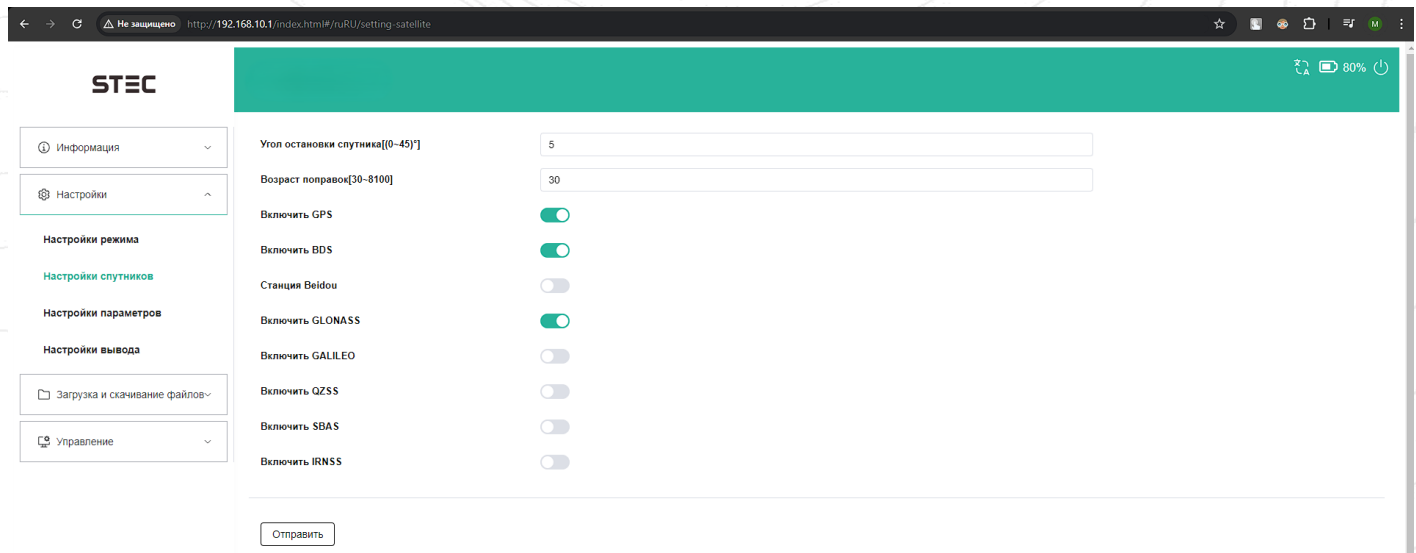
Не защищено http://192.168.10.1/index.html#/ruRU/setting-satellite

M

STEC

80%

Информация

Настройки

Настройки режима

Настройки спутников

Настройки параметров

Настройки вывода

Загрузка и скачивание файлов

Управление

Угол остановки спутника[(0~45)°]
5

Возраст поправок[30~8100]
30

Включить GPS

Включить BDS

Станция Beidou

Включить GLONASS

Включить GALILEO

Включить QZSS

Включить SBAS

Включить IRNSS

Отправить